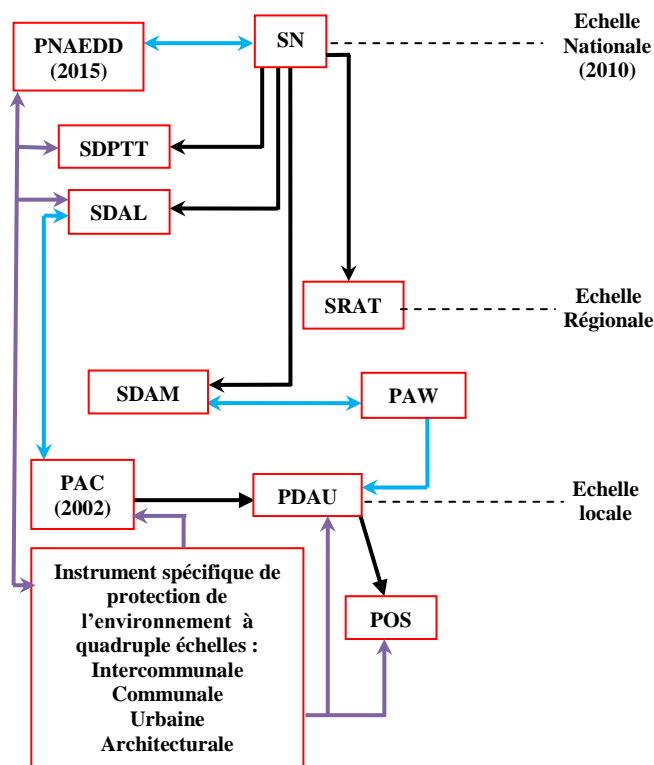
PNAEDD (2015)

SN

Echelle Nationale (2010)

SDPTT

SDAL

SRAT

Echelle Régionale

SDAM

PAW

PAC (2002)

PDAU

Echelle locale

Instrument spécifique de protection de l'environnement à quadruple échelles : Intercommunale Communale Urbaine Architecturale

POS